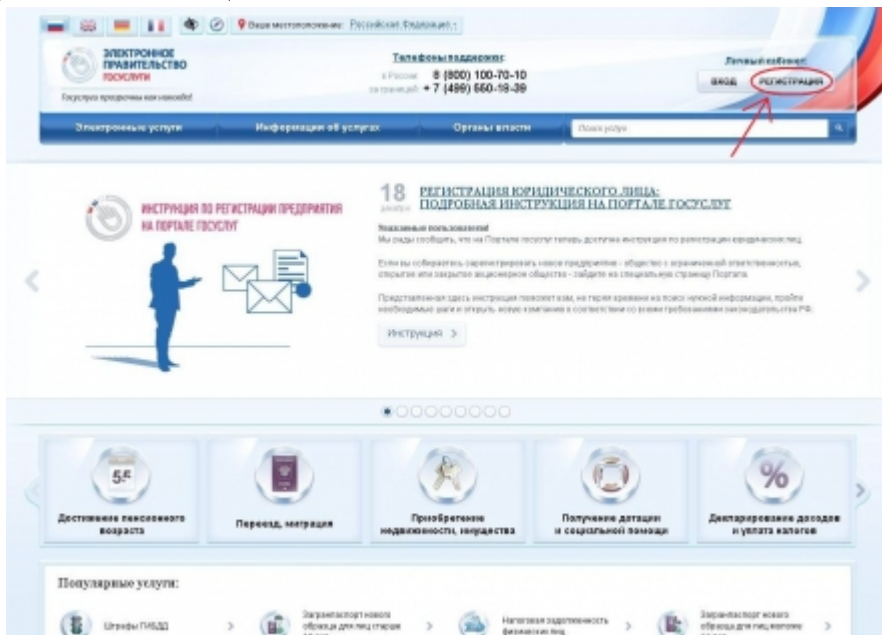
Ваше местоположение: Российская Федерация

ЭЛЕКТРОННОЕ ПРАВИТЕЛЬСТВО ГОСУСЛУГИ

Госуслуги проще чем кажется!

Телефоны поддержки:
в России 8 (800) 100-70-10
за границей + 7 (499) 550-18-39

Личный кабинет
ВХОД РЕГИСТРАЦИЯ

Электронные услуги
Информация об услугах
Органы власти
Поиск услуги

ИНСТРУКЦИЯ ПО РЕГИСТРАЦИИ ПРЕДПРИЯТИЯ НА ПОРТАЛЕ ГОСУСЛУГ

18 декабря

РЕГИСТРАЦИЯ ЮРИДИЧЕСКОГО ЛИЦА: ПОДРОБНАЯ ИНСТРУКЦИЯ НА ПОРТАЛЕ ГОСУСЛУГ

Уважаемые пользователи!
Мы рады сообщить, что на Портале госуслуг теперь доступна инструкция по регистрации юридических лиц.

Если вы собираетесь зарегистрировать новое предприятие - общество с ограниченной ответственностью, открытое или закрытое акционерное общество - зайдите на специальную страницу Портала.

Представленная здесь инструкция поможет вам, не теряя времени на поиск нужной информации, пройти необходимые шаги и открыть новую компанию в соответствии со всеми требованиями законодательства РФ.

Инструкция

Достижение пенсионного возраста
Переезд, миграция
Приобретение недвижимости, имущества
Получение дотации и социальной помощи
Декларирование доходов и уплата налогов

Популярные услуги:

Штрафы ГИБДД
Загранпаспорт нового образца для лиц старше 18 лет
Налоговая задолженность физических лиц
Загранпаспорт нового образца для лиц моложе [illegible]